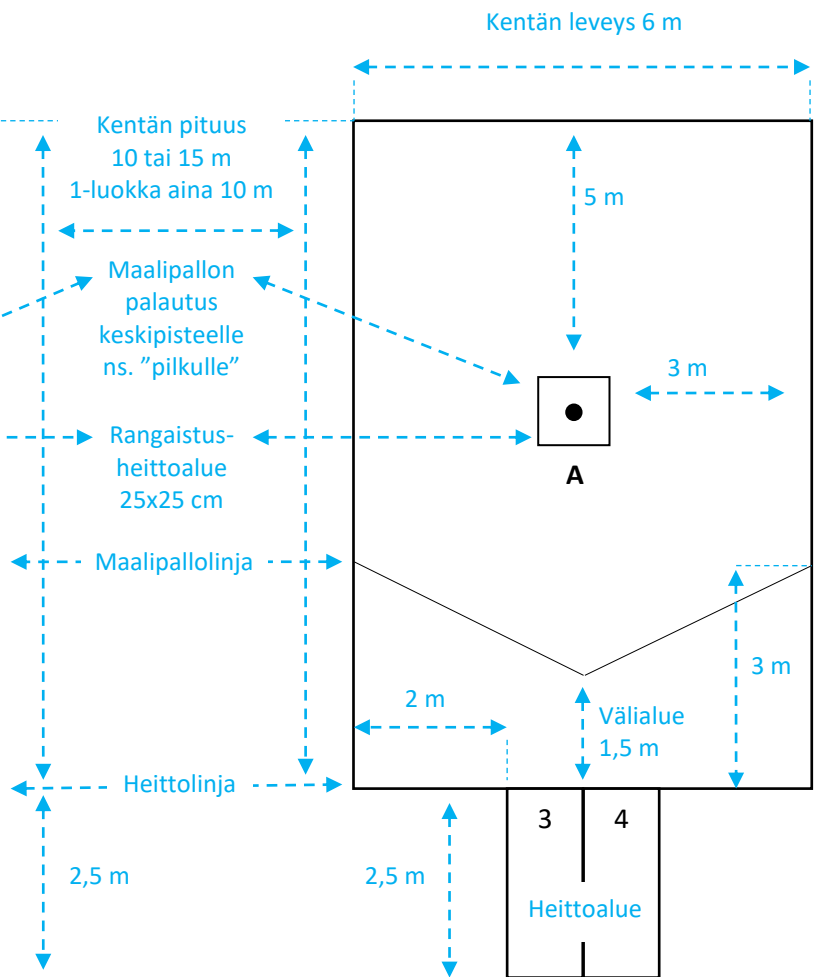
Kentän leveys 6 m

Kentän pituus
10 tai 15 m
1-luokka aina 10 m

5 m

Maalipallon
palautus
keskipisteelle
ns. ”pilkulle”

3 m

Rangaistus-
heittoalue
25x25 cm

A

Maalipallolinja

3 m

2 m

Välialue
1,5 m

Heittolinja

3

4

2,5 m

2,5 m

Heittoalue